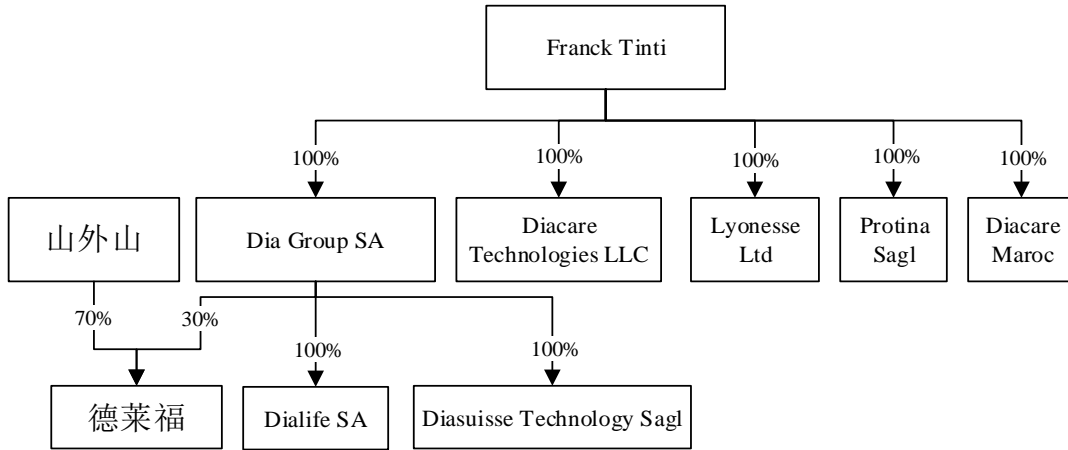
Franck Tinti

100%

100%

100%

100%

100%

山外山

Dia Group SA

Diacare Technologies LLC

Lyonesse Ltd

Protina Sagl

Diacare Maroc

70%

30%

100%

100%

德莱福

Dialife SA

Diasuisse Technology Sagl